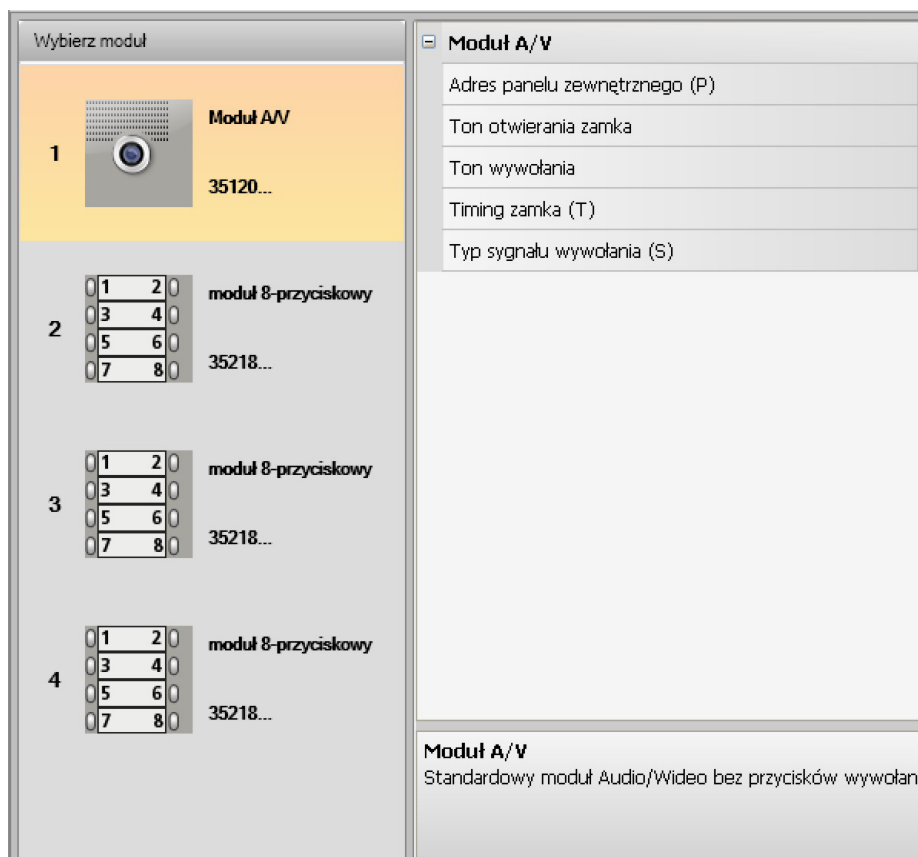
Wybierz moduł

1
Moduł A/V
35120...

2
1 2
3 4
5 6
7 8
moduł 8-przyciskowy
35218...

3
1 2
3 4
5 6
7 8
moduł 8-przyciskowy
35218...

4
1 2
3 4
5 6
7 8
moduł 8-przyciskowy
35218...

⊟ Moduł A/V
Adres panelu zewnętrznego (P)
Ton otwierania zamka
Ton wywołania
Timing zamka (T)
Typ sygnału wywołania (S)

Moduł A/V
Standardowy moduł Audio/Wideo bez przycisków wywołan